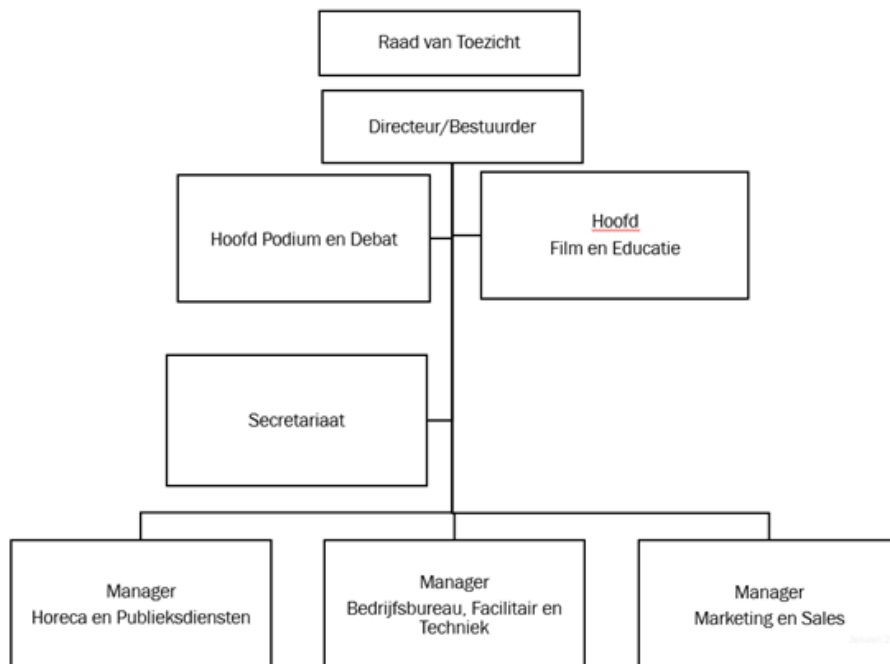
Raad van Toezicht

Directeur/Bestuurder

Hoofd Podium en Debat

Hoofd
Film en Educatie

Secretariaat

Manager
Horeca en Publieksdiensten

Manager
Bedrijfsbureau, Facilitair en Techniek

Manager
Marketing en Sales